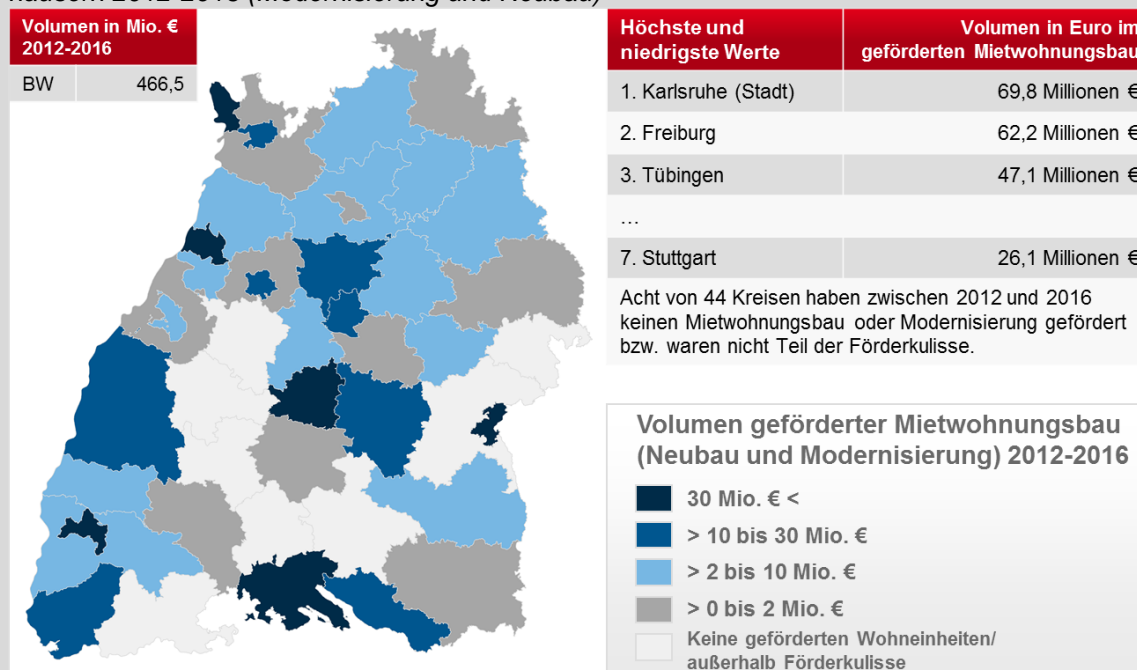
Volumen in Mio. € 2012-2016

| BW | 466,5 |
|---|---|

| Höchste und niedrigste Werte | Volumen in Euro im geförderten Mietwohnungsbau |
|---|---|
| 1. Karlsruhe (Stadt) | 69,8 Millionen € |
| 2. Freiburg | 62,2 Millionen € |
| 3. Tübingen | 47,1 Millionen € |
| … | |
| 7. Stuttgart | 26,1 Millionen € |

Acht von 44 Kreisen haben zwischen 2012 und 2016 keinen Mietwohnungsbau oder Modernisierung gefördert bzw. waren nicht Teil der Förderkulisse.

Volumen geförderter Mietwohnungsbau (Neubau und Modernisierung) 2012-2016

30 Mio. € <

> 10 bis 30 Mio. €

> 2 bis 10 Mio. €

> 0 bis 2 Mio. €

Keine geförderten Wohneinheiten/ außerhalb Förderkulisse